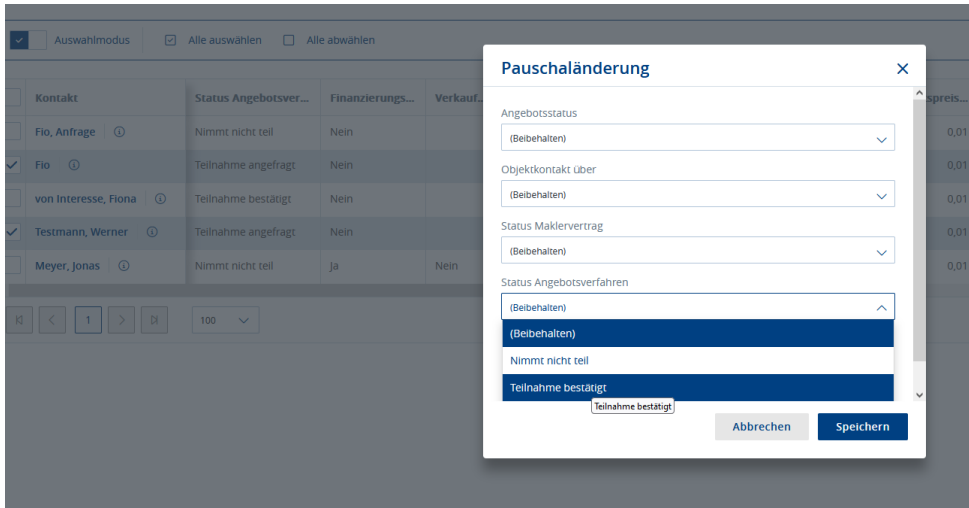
Auswahlmodus Alle auswählen Alle abwählen

| Kontakt | Status Angebotsver... | Finanzierungs... | Verkauf... | ...spreis... |
|---|---|---|---|---|
| Fio, Anfrage | Nimmt nicht teil | Nein | | 0,01 |
| Fio | Teilnahme angefragt | Nein | | 0,01 |
| von Interesse, Fiona | Teilnahme bestätigt | Nein | | 0,01 |
| Testmann, Werner | Teilnahme angefragt | Nein | | 0,01 |
| Meyer, Jonas | Nimmt nicht teil | Ja | Nein | 0,01 |

1 100

Pauschaländerung

Angebotsstatus
(Beibehalten)

Objektkontakt über
(Beibehalten)

Status Maklervertrag
(Beibehalten)

Status Angebotsverfahren
(Beibehalten)

(Beibehalten)
Nimmt nicht teil
Teilnahme bestätigt
Teilnahme bestätigt

Abbrechen Speichern